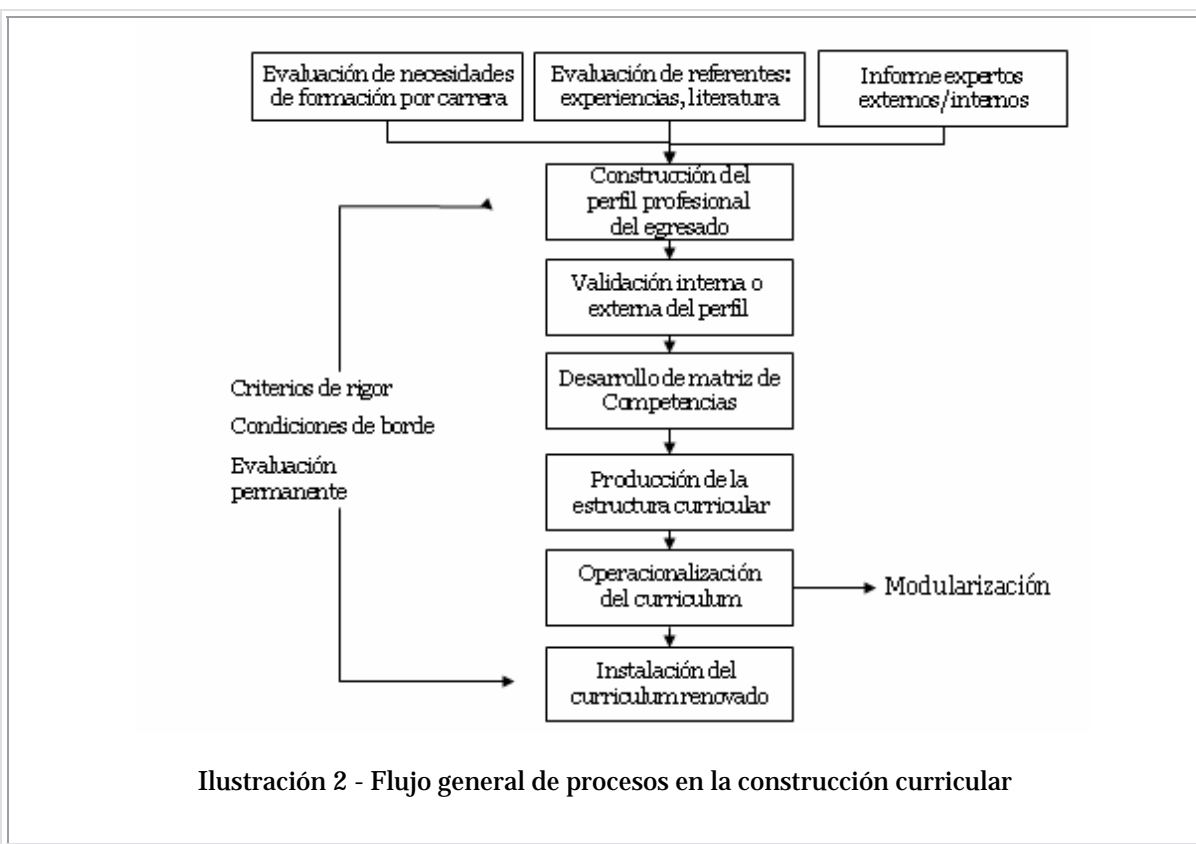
Evaluación de necesidades de formación por carrera

Evaluación de referentes: experiencias, literatura

Informe expertos externos/internos

Construcción del perfil profesional del egresado

Validación interna o externa del perfil

Desarrollo de matriz de Competencias

Producción de la estructura curricular

Operacionalización del curriculum

Modularización

Instalación del curriculum renovado

Criterios de rigor

Condiciones de borde

Evaluación permanente

Ilustración 2 - Flujo general de procesos en la construcción curricular